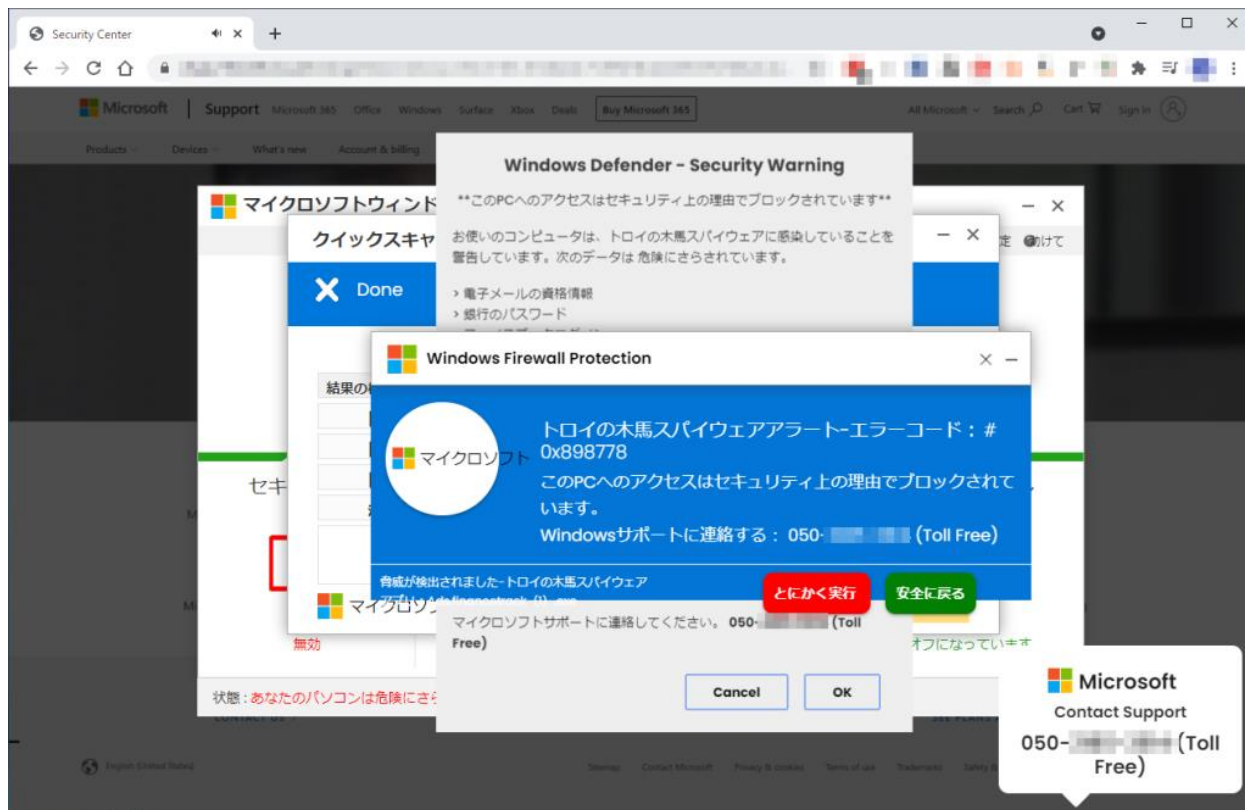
Security Center

Microsoft | Support Microsoft 365 Office Windows Surface Xbox Deals Buy Microsoft 365

All Microsoft Search Cart Sign in

Products Devices What's new Account & billing

マイクロソフトウィンド

クイックスキャ

Done

結果の

セキ

マイクロソフ

無効

状態：あなたのパソコンは危険にさら

Windows Defender - Security Warning

**このPCへのアクセスはセキュリティ上の理由でブロックされています**

お使いのコンピュータは、トロイの木馬スパイウェアに感染していることを警告しています。次のデータは 危険にさらされています。

› 電子メールの資格情報
› 銀行のパスワード

Windows Firewall Protection

マイクロソフト

トロイの木馬スパイウェアアラート-エラーコード：# 0x898778

このPCへのアクセスはセキュリティ上の理由でブロックされています。

Windowsサポートに連絡する： 050- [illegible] (Toll Free)

脅威が検出されました-トロイの木馬スパイウェア

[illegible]

とにかく実行

安全に戻る

マイクロソフトサポートに連絡してください。 050- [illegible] (Toll Free)

Cancel

OK

オフになっています

Microsoft
Contact Support
050- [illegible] (Toll Free)